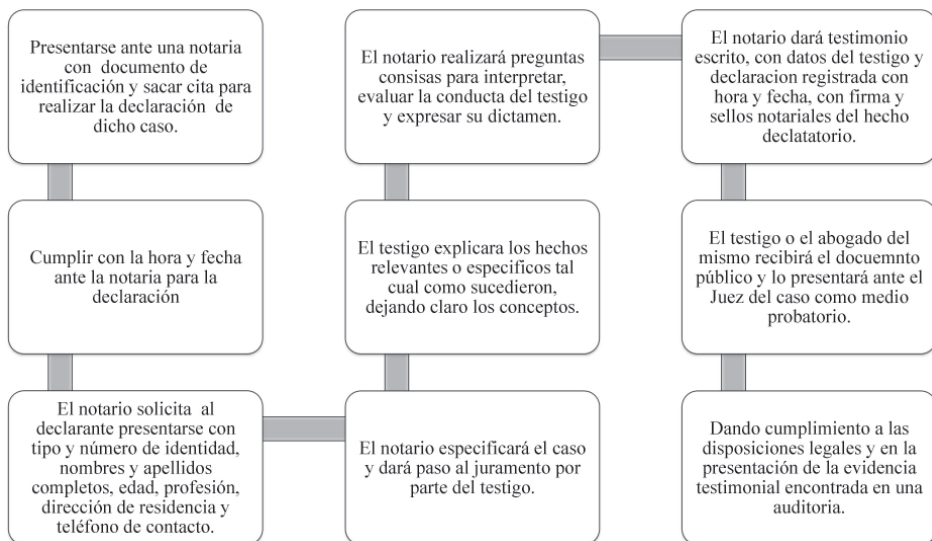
Presentarse ante una notaria con documento de identificación y sacar cita para realizar la declaración de dicho caso.

Cumplir con la hora y fecha ante la notaria para la declaración

El notario solicita al declarante presentarse con tipo y número de identidad, nombres y apellidos completos, edad, profesión, dirección de residencia y teléfono de contacto.

El notario especificará el caso y dará paso al juramento por parte del testigo.

El testigo explicara los hechos relevantes o especificos tal cual como sucedieron, dejando claro los conceptos.

El notario realizará preguntas consisas para interpretar, evaluar la conducta del testigo y expresar su dictamen.

El notario dará testimonio escrito, con datos del testigo y declaracion registrada con hora y fecha, con firma y sellos notariales del hecho declatatorio.

El testigo o el abogado del mismo recibirá el docuemnto público y lo presentará ante el Juez del caso como medio probatorio.

Dando cumplimiento a las disposiciones legales y en la presentación de la evidencia testimonial encontrada en una auditoria.